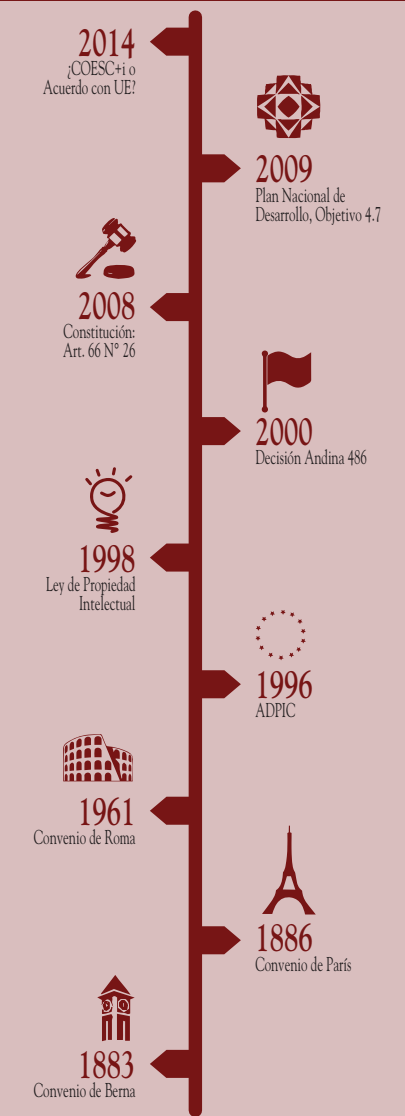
2014
¿COESC+i o Acuerdo con UE?

2009
Plan Nacional de Desarrollo, Objetivo 4.7

2008
Constitución: Art. 66 N° 26

2000
Decisión Andina 486

1998
Ley de Propiedad Intelectual

1996
ADPIC

1961
Convenio de Roma

1886
Convenio de París

1883
Convenio de Berna